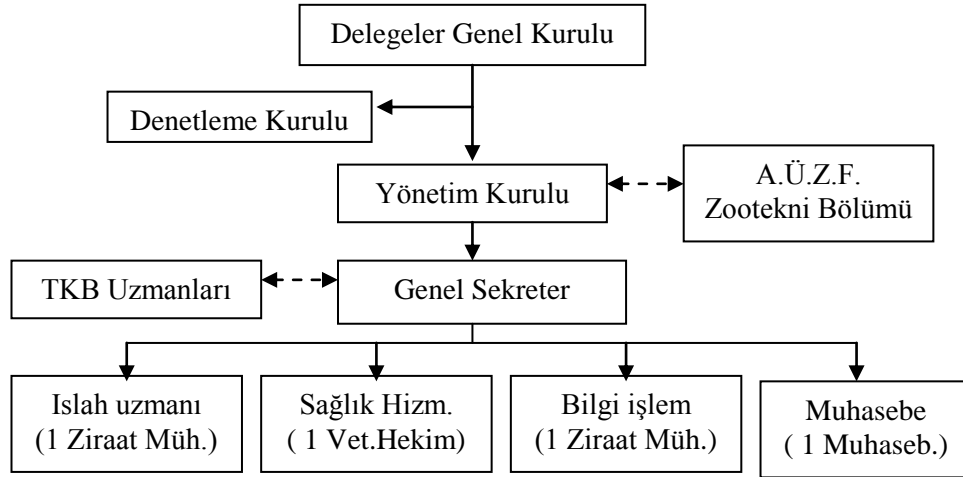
Delegeler Genel Kurulu

Denetleme Kurulu

Yönetim Kurulu

A.Ü.Z.F.
Zootekni Bölümü

TKB Uzmanları

Genel Sekreter

Islah uzmanı
(1 Ziraat Müh.)

Sağlık Hizm.
( 1 Vet.Hekim)

Bilgi işlem
(1 Ziraat Müh.)

Muhasebe
( 1 Muhaseb.)